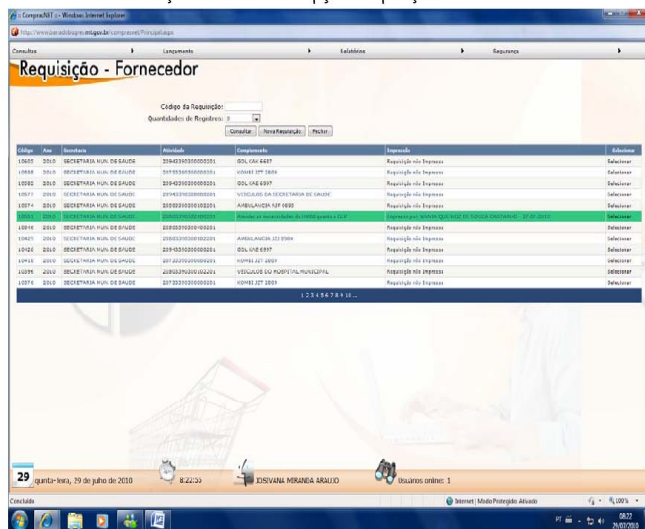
:: CompraNET :: - Windows Internet Explorer

http://www.barradobugres.mt.gov.br/compranet/Principal.aspx

Consultas | Lançamento | Relatórios | Segurança

Requisição - Fornecedor

Código da Requisição:
Quantidades de Registros: 0

Consultar | Nova Requisição | Fechar

| Código | Ano | Secretaria | Atividade | Complemento | Impressão | Selecionar |
|---|---|---|---|---|---|---|
| 10600 | 2010 | SECRETARIA MUN. DE SAUDE | 2594030000000201 | GOL CAE 6637 | Requisição não Impressa | Selecionar |
| 10599 | 2010 | SECRETARIA MUN. DE SAUDE | 2573330000000201 | KOMBI JZT 2809 | Requisição não Impressa | Selecionar |
| 10582 | 2010 | SECRETARIA MUN. DE SAUDE | 2594030000000201 | GOL CAE 6597 | Requisição não Impressa | Selecionar |
| 10577 | 2010 | SECRETARIA MUN. DE SAUDE | 2594030000000201 | VEICULOS DA SECRETARIA DE SAUDE | Requisição não Impressa | Selecionar |
| 10574 | 2010 | SECRETARIA MUN. DE SAUDE | 2583330000000201 | AMBULANCIA KJP 6650 | Requisição não Impressa | Selecionar |
| 10561 | 2010 | SECRETARIA MUN. DE SAUDE | 2583030000000201 | Atender as necessidades da UNIMIL quanto a GLP | Impresso por: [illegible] - 27.07.2010 | Selecionar |
| 10546 | 2010 | SECRETARIA MUN. DE SAUDE | 2583030000000201 | | Requisição não Impressa | Selecionar |
| 10427 | 2010 | SECRETARIA MUN. DE SAUDE | 2583030000000201 | AMBULANCIA JZJ 2984 | Requisição não Impressa | Selecionar |
| 10426 | 2010 | SECRETARIA MUN. DE SAUDE | 2594030000000201 | GOL CAE 6597 | Requisição não Impressa | Selecionar |
| 10415 | 2010 | SECRETARIA MUN. DE SAUDE | 2573330000000201 | KOMBI JZT 2809 | Requisição não Impressa | Selecionar |
| 10396 | 2010 | SECRETARIA MUN. DE SAUDE | 2585030000000201 | VEICULOS DO HOSPITAL MUNICIPAL | Requisição não Impressa | Selecionar |
| 10374 | 2010 | SECRETARIA MUN. DE SAUDE | 2573330000000201 | KOMBI JZT 2809 | Requisição não Impressa | Selecionar |

1 2 3 4 5 6 7 8 9 10 ...

29 quinta-feira, 29 de julho de 2010 | 8:22:55 | JOSIVANA MIRANDA ARAUJO | Usuários online: 1

Concluído | Internet | Modo Protegido: Ativado | 100%

PT | 08:22 | 29/07/2010